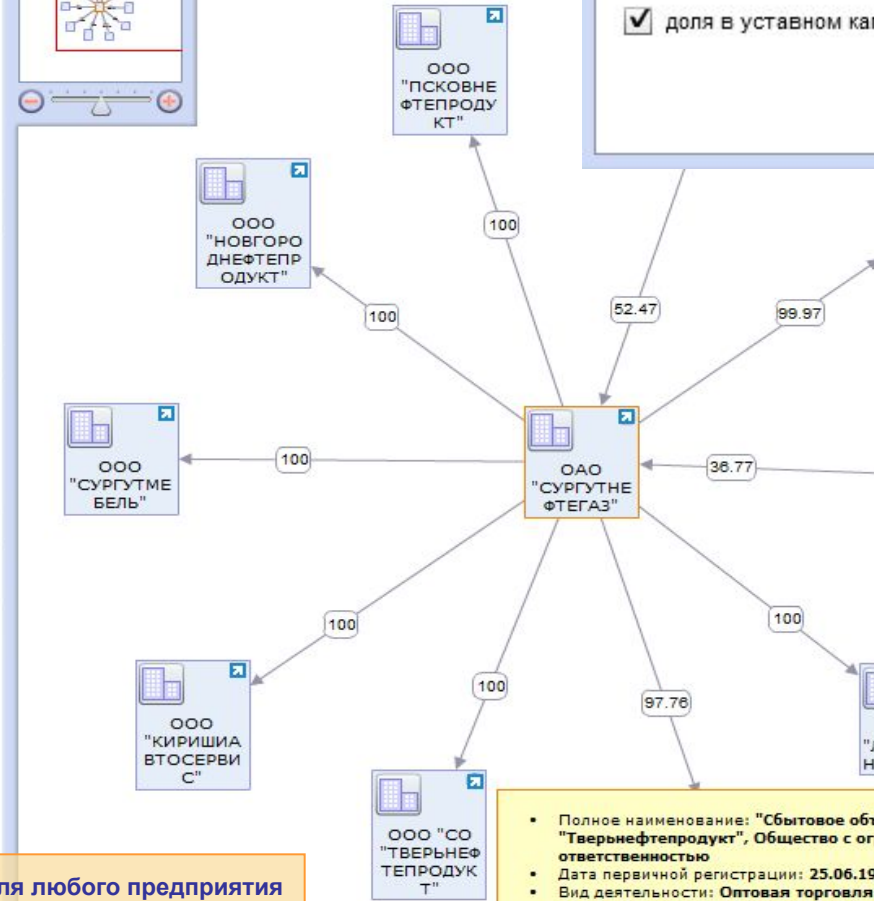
доля в уставном кап

ООО "ПСКОВНЕФТЕПРОДУКТ"

100

ООО "НОВГОРОДНЕФТЕПРОДУКТ"

100

52.47

99.97

ООО "СУРГУТМЕБЕЛЬ"

100

ОАО "СУРГУТНЕФТЕГАЗ"

36.77

100

100

100

97.76

ООО "КИРИШИАВТОСЕРВИС"

ООО "СО "ТВЕРЬНЕФТЕПРОДУКТ"

"Д Н

• Полное наименование: "Сбытовое объ "Тверьнефтепродукт", Общество с ог ответственностью
• Дата первичной регистрации: 25.06.19
• Вид деятельности: Оптовая торговля

ля любого предприятия